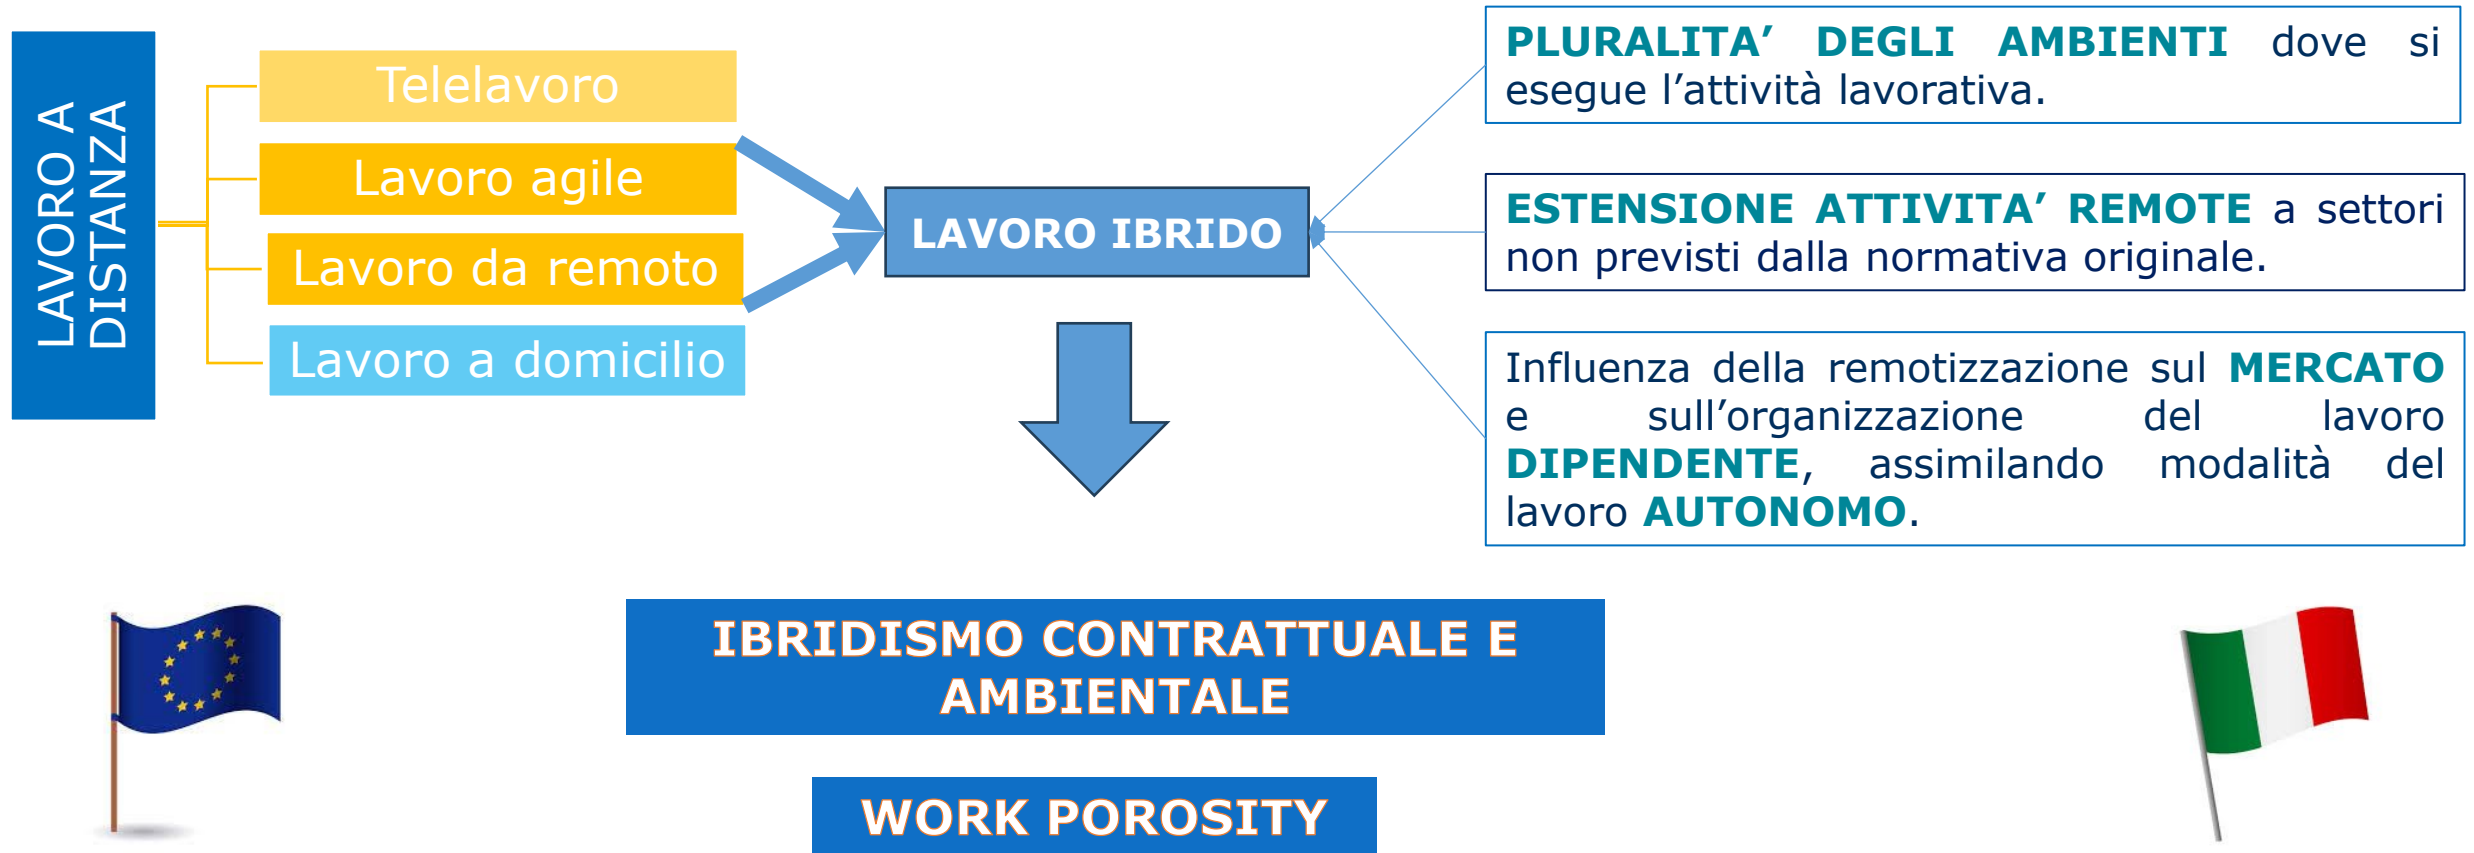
LAVORO A DISTANZA

Telelavoro

Lavoro agile

Lavoro da remoto

Lavoro a domicilio

LAVORO IBRIDO

PLURALITA' DEGLI AMBIENTI dove si esegue l'attività lavorativa.

ESTENSIONE ATTIVITA' REMOTE a settori non previsti dalla normativa originale.

Influenza della remotizzazione sul MERCATO e sull'organizzazione del lavoro DIPENDENTE, assimilando modalità del lavoro AUTONOMO.

IBRIDISMO CONTRATTUALE E AMBIENTALE

WORK POROSITY